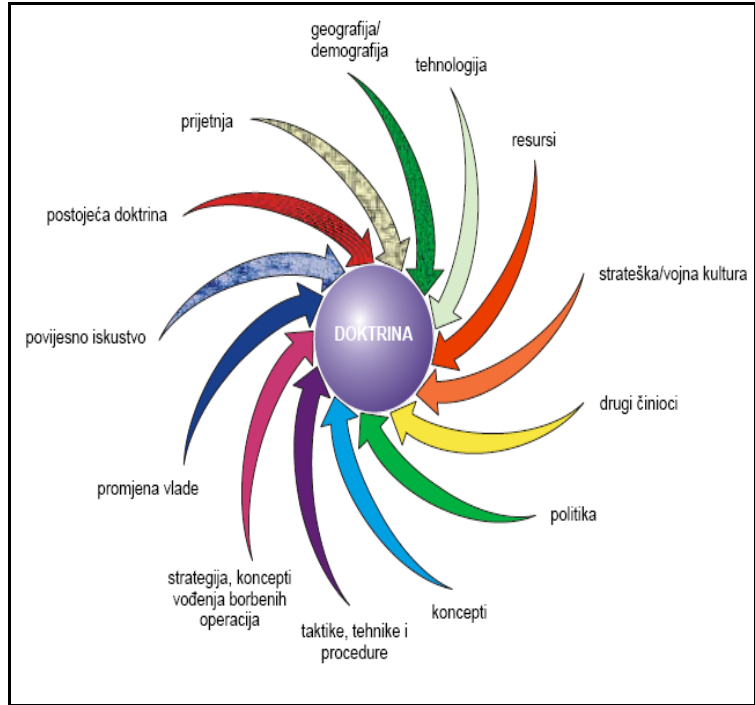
geografija/
demografija

tehnologija

resursi

prijetnja

postojeća doktrina

strateška/vojna kultura

DOKTRINA

povijesno iskustvo

drugi činioci

politika

promjena vlade

strategija, koncepti vođenja borbenih operacija

koncepti

taktike, tehnike i procedure